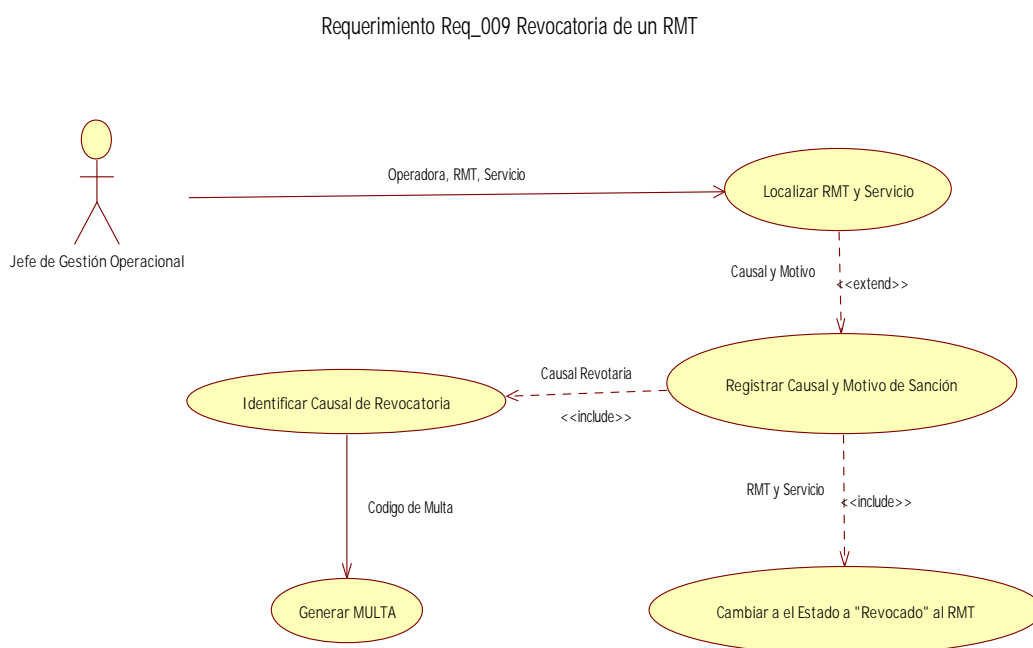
Requerimiento Req_009 Revocatoria de un RMT

Jefe de Gestión Operacional

Operadora, RMT, Servicio

Localizar RMT y Servicio

Causal y Motivo

<<extend>>

Causal Revotaria

Identificar Causal de Revocatoria

<<include>>

Registrar Causal y Motivo de Sanción

RMT y Servicio

<<include>>

Codigo de Multa

Generar MULTA

Cambiar a el Estado a "Revocado" al RMT